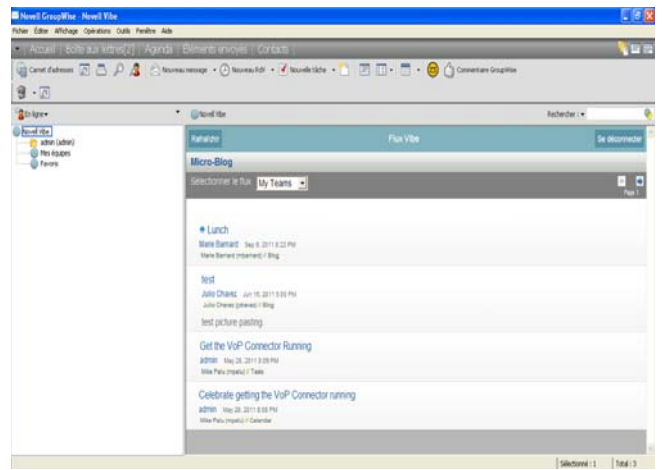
Novell GroupWise - Novell Vibe

Fichier Édition Affichage Opérations Outils Fenêtre Aide

Accueil | Boîte aux lettres(2) | Agenda | Éléments envoyés | Contacts

Carnet d'adresses Nouveau message Nouveau RdV Nouvelle tâche Commentaire GroupWise

En ligne

Novell Vibe
admin (admin)
Mes équipes
Favoris

Novell Vibe

Rechercher :

Rafraîchir

Flux Vibe

Se déconnecter

Micro-Blog

Sélectionner le flux : My Teams

Page 1

Lunch
Marie Barnard Sep 8, 2011 8:22 PM
Marie Barnard (mbarnard) / Blog

test
Julio Chavez Jun 15, 2011 5:05 PM
Julio Chavez (jchavez) / Blog

test picture pasting

Get the VoP Connector Running
admin May 28, 2011 8:09 PM
Mike Palu (mpalu) / Tasks

Celebrate getting the VoP Connector running
admin May 28, 2011 8:08 PM
Mike Palu (mpalu) / Calendar

Sélectionné : 1 Total : 3